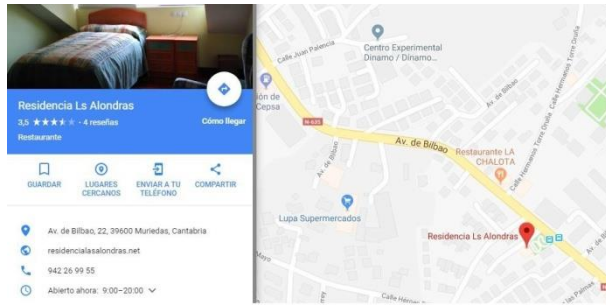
Residencia Ls Alondras
3,5 ★★★★★ · 4 reseñas
Restaurante
Cómo llegar

GUARDAR
LUGARES CERCANOS
ENVIAR A TU TELÉFONO
COMPARTIR

Av. de Bilbao, 22, 39600 Muriedas, Cantabria
residencialasalondras.net
942 26 99 55
Abierto ahora: 9:00–20:00

Centro Experimental Dinamo / Dinamo...
Calle Juan Palencia
ión de Cepsa
N-623
Av. de Bilbao
Restaurante LA CHALOTA
Calle Hermanos Torre Oruña
Av. de Bilbao
Lupa Supermercados
Residencia Ls Alondras
Calle Hernán
Mayo